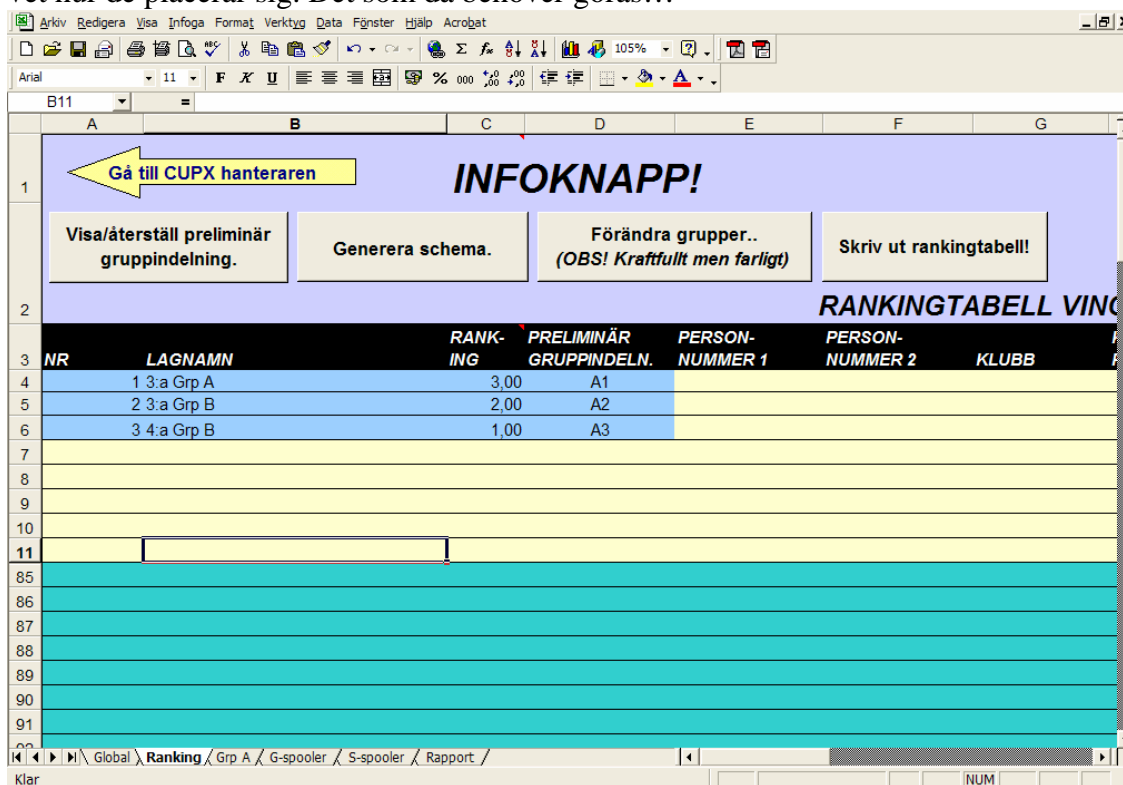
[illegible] vet när de placerar sig. Det som då behöver göras…

Arkiv Redigera Visa Infoga Format Verktyg Data Fönster Hjälp Acrobat

105%

Arial 11 F K U

B11 =

| | A | B | C | D | E | F | G |
|---|---|---|---|---|---|---|---|
| 1 | Gå till CUPX hanteraren | | INFOKNAPP! | | | | |
| 2 | Visa/återställ preliminär gruppindelning. | Generera schema. | | Förändra grupper.. (OBS! Kraftfullt men farligt) | Skriv ut rankingtabell! | RANKINGTABELL VIN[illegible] | |
| 3 | NR | LAGNAMN | RANK-ING | PRELIMINÄR GRUPPINDELN. | PERSON-NUMMER 1 | PERSON-NUMMER 2 | KLUBB |
| 4 | 1 | 3:a Grp A | 3,00 | A1 | | | |
| 5 | 2 | 3:a Grp B | 2,00 | A2 | | | |
| 6 | 3 | 4:a Grp B | 1,00 | A3 | | | |
| 7 | | | | | | | |
| 8 | | | | | | | |
| 9 | | | | | | | |
| 10 | | | | | | | |
| 11 | | | | | | | |
| 85 | | | | | | | |
| 86 | | | | | | | |
| 87 | | | | | | | |
| 88 | | | | | | | |
| 89 | | | | | | | |
| 90 | | | | | | | |
| 91 | | | | | | | |

Global Ranking Grp A G-spooler S-spooler Rapport

Klar NUM